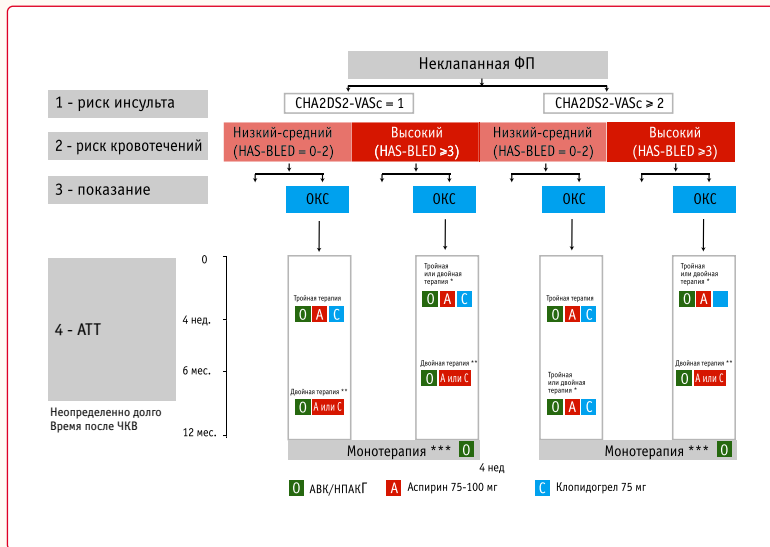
Неклапанная ФП

1 - риск инсульта

CHA2DS2-VASc = 1

CHA2DS2-VASc ≥ 2

2 - риск кровотечений

Низкий-средний (HAS-BLED = 0-2)

Высокий (HAS-BLED ≥3)

Низкий-средний (HAS-BLED = 0-2)

Высокий (HAS-BLED ≥3)

3 - показание

ОКС

ОКС

ОКС

ОКС

4 - АТТ

Неопределенно долго Время после ЧКВ

0

4 нед.

6 мес.

12 мес.

Тройная терапия

О А С

Двойная терапия **

О А или С

Тройная или двойная терапия *

О А С

Двойная терапия **

О А или С

Тройная терапия

О А С

Тройная или двойная терапия *

О А С

Тройная или двойная терапия *

О А

Двойная терапия **

О А или С

Монотерапия *** О

Монотерапия *** О

4 нед

О АВК/НПАКГ

А Аспирин 75-100 мг

С Клопидогрел 75 мг